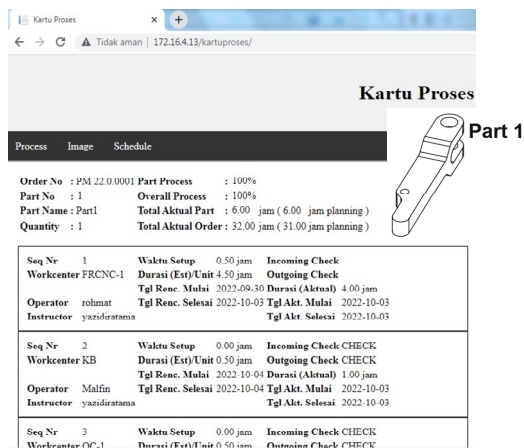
Kartu Proses ×

Tidak aman | 172.16.4.13/kartuproses/

Kartu Proses

Part 1

Process Image Schedule

Order No : PM 22.0.0001 Part Process : 100%
Part No : 1 Overall Process : 100%
Part Name : Part1 Total Aktual Part : 6.00 jam ( 6.00 jam planning )
Quantity : 1 Total Aktual Order : 32.00 jam ( 31.00 jam planning )

Seq Nr 1 Waktu Setup 0.50 jam Incoming Check
Workcenter FRCNC-1 Durasi (Est)/Unit 4.50 jam Outgoing Check
Tgl Renc. Mulai 2022-09-30 Durasi (Aktual) 4.00 jam
Operator rohmat Tgl Renc. Selesai 2022-10-03 Tgl Akt. Mulai 2022-10-03
Instructor yazidiratama Tgl Akt. Selesai 2022-10-03

Seq Nr 2 Waktu Setup 0.00 jam Incoming Check CHECK
Workcenter KB Durasi (Est)/Unit 0.50 jam Outgoing Check CHECK
Tgl Renc. Mulai 2022-10-04 Durasi (Aktual) 1.00 jam
Operator Malfin Tgl Renc. Selesai 2022-10-04 Tgl Akt. Mulai 2022-10-03
Instructor yazidiratama Tgl Akt. Selesai 2022-10-03

Seq Nr 3 Waktu Setup 0.00 jam Incoming Check CHECK
Workcenter QC-1 Durasi (Est)/Unit 0.50 jam Outgoing Check CHECK